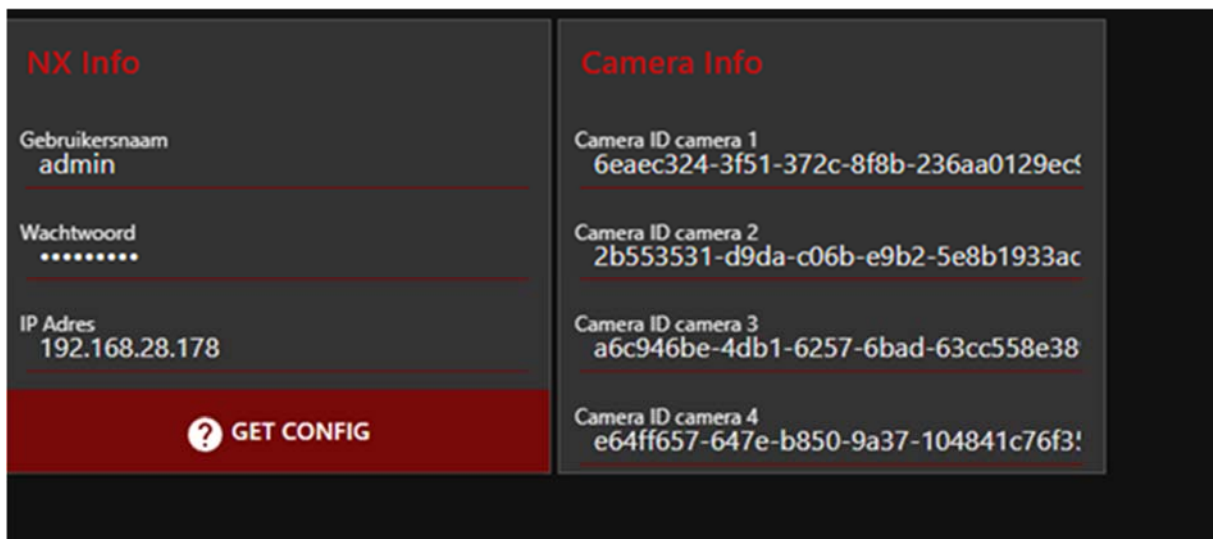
NX Info

Gebruikersnaam
admin

Wachtwoord
•••••••••

IP Adres
192.168.28.178

GET CONFIG

Camera Info

Camera ID camera 1
6eaec324-3f51-372c-8f8b-236aa0129ec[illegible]

Camera ID camera 2
2b553531-d9da-c06b-e9b2-5e8b1933ac

Camera ID camera 3
a6c946be-4db1-6257-6bad-63cc558e38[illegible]

Camera ID camera 4
e64ff657-647e-b850-9a37-104841c76f3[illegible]